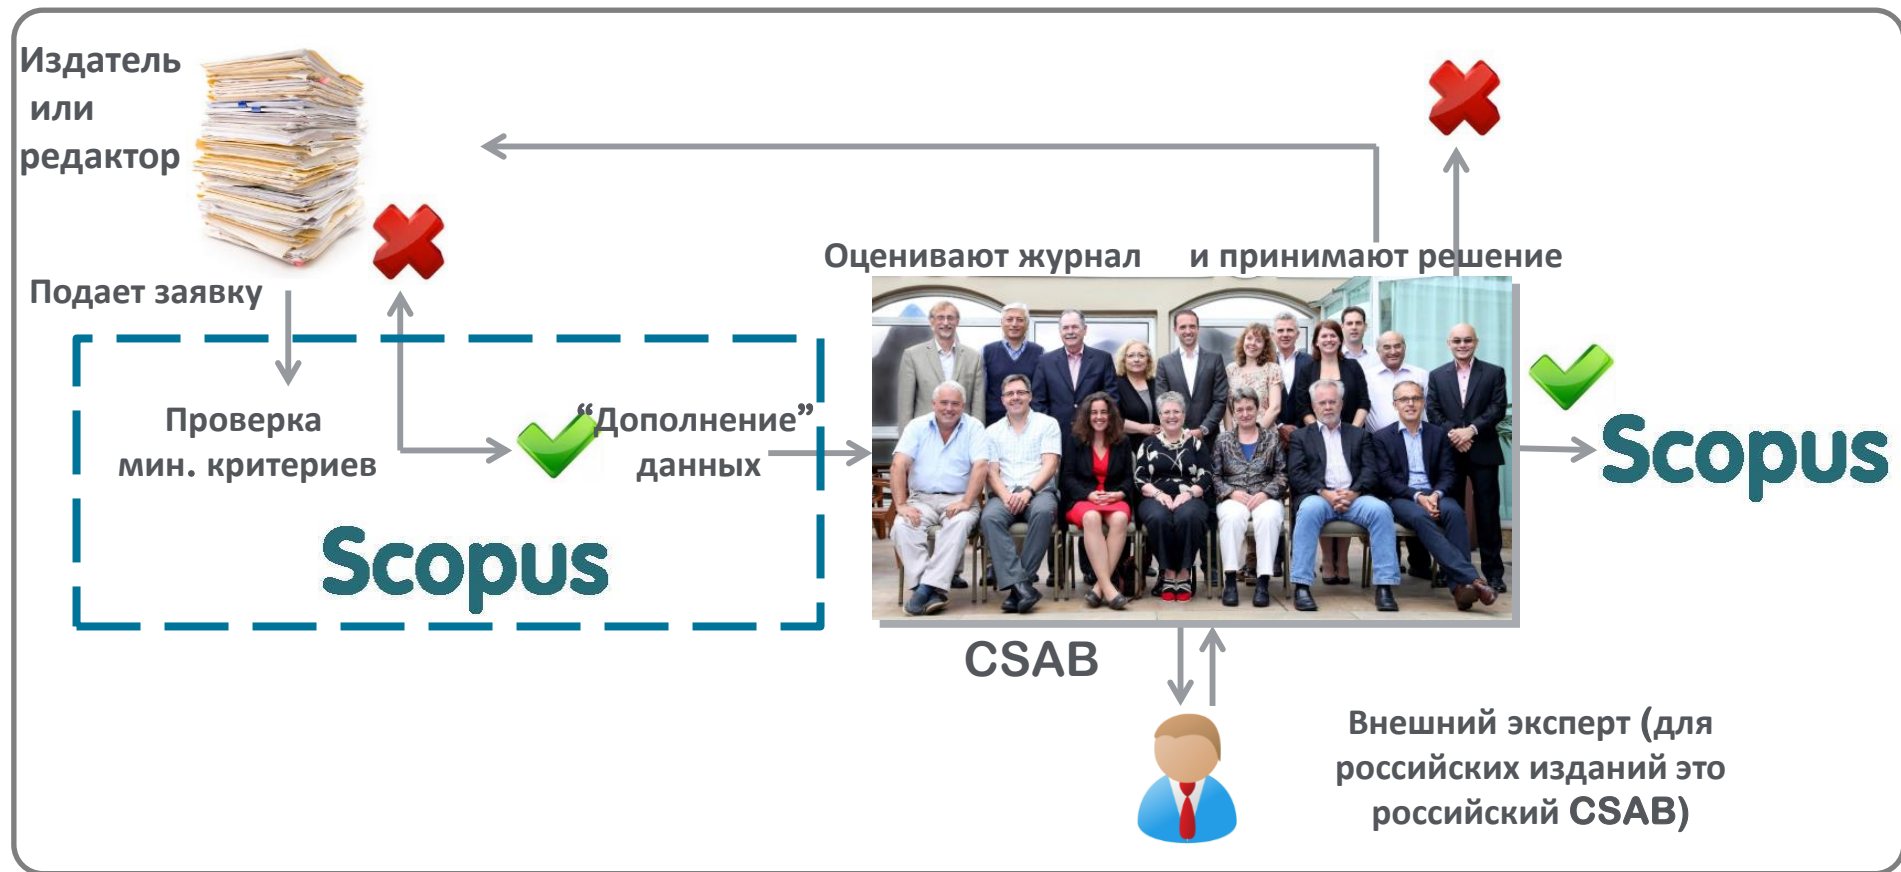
Издатель или редактор

Подает заявку

Проверка мин. критериев

“Дополнение” данных

Scopus

Оценивают журнал и принимают решение

CSAB

Scopus

Внешний эксперт (для российских изданий это российский CSAB)